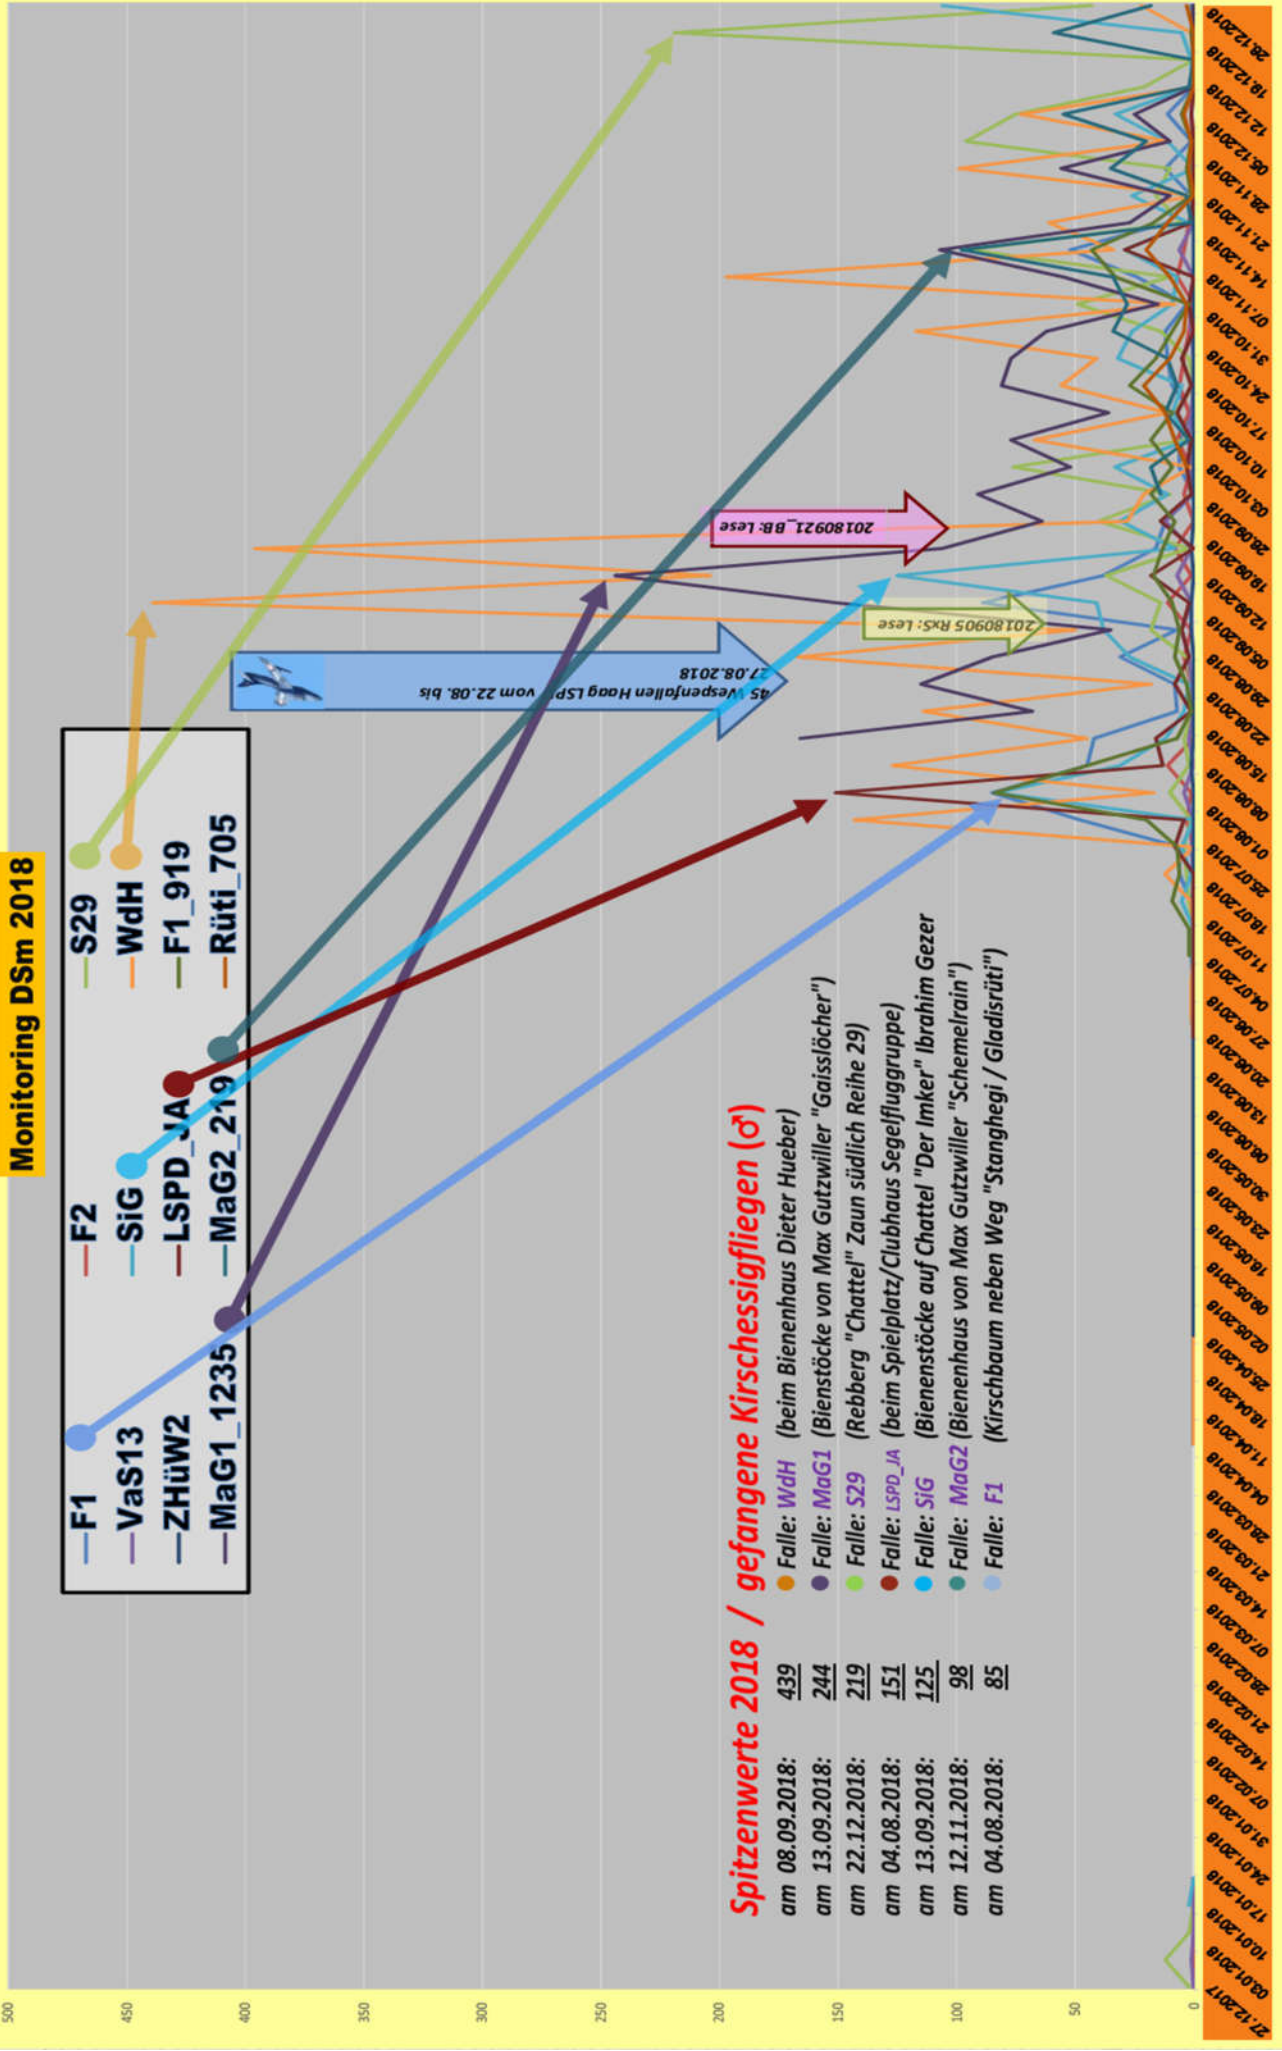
Monitoring DSm 2018

F1
VaS13
ZHüW2
MaG1_1235
F2
SiG
LSPD_JA
MaG2_219
S29
WdH
F1_919
Rüti_705

Spitzenwerte 2018 / gefangene Kirschessigfliegen (♂)

| am 08.09.2018: | 439 | Falle: WdH | (beim Bienenhaus Dieter Hueber) |
|---|---|---|---|
| am 13.09.2018: | 244 | Falle: MaG1 | (Bienstöcke von Max Gutzwiller "Gaisslöcher") |
| am 22.12.2018: | 219 | Falle: S29 | (Rebberg "Chattel" Zaun südlich Reihe 29) |
| am 04.08.2018: | 151 | Falle: LSPD_JA | (beim Spielplatz/Clubhaus Segelfluggruppe) |
| am 13.09.2018: | 125 | Falle: SiG | (Bienenstöcke auf Chattel "Der Imker" Ibrahim Gezer |
| am 12.11.2018: | 98 | Falle: MaG2 | (Bienenhaus von Max Gutzwiller "Schemelrain") |
| am 04.08.2018: | 85 | Falle: F1 | (Kirschbaum neben Weg "Stanghegi / Gladisrüti") |

45 Wespenfallen Haag LSPD vom 22.08. bis 27.08.2018

20180921_BB: Lese

20180905 RxS: Lese

500
450
400
350
300
250
200
150
100
50
0

27.12.2017
03.01.2018
10.01.2018
17.01.2018
24.01.2018
31.01.2018
07.02.2018
14.02.2018
21.02.2018
28.02.2018
07.03.2018
14.03.2018
21.03.2018
28.03.2018
04.04.2018
11.04.2018
18.04.2018
25.04.2018
02.05.2018
09.05.2018
16.05.2018
23.05.2018
30.05.2018
06.06.2018
13.06.2018
20.06.2018
27.06.2018
04.07.2018
11.07.2018
18.07.2018
25.07.2018
01.08.2018
08.08.2018
15.08.2018
22.08.2018
29.08.2018
05.09.2018
12.09.2018
19.09.2018
26.09.2018
03.10.2018
10.10.2018
17.10.2018
24.10.2018
31.10.2018
07.11.2018
14.11.2018
21.11.2018
28.11.2018
05.12.2018
12.12.2018
19.12.2018
26.12.2018